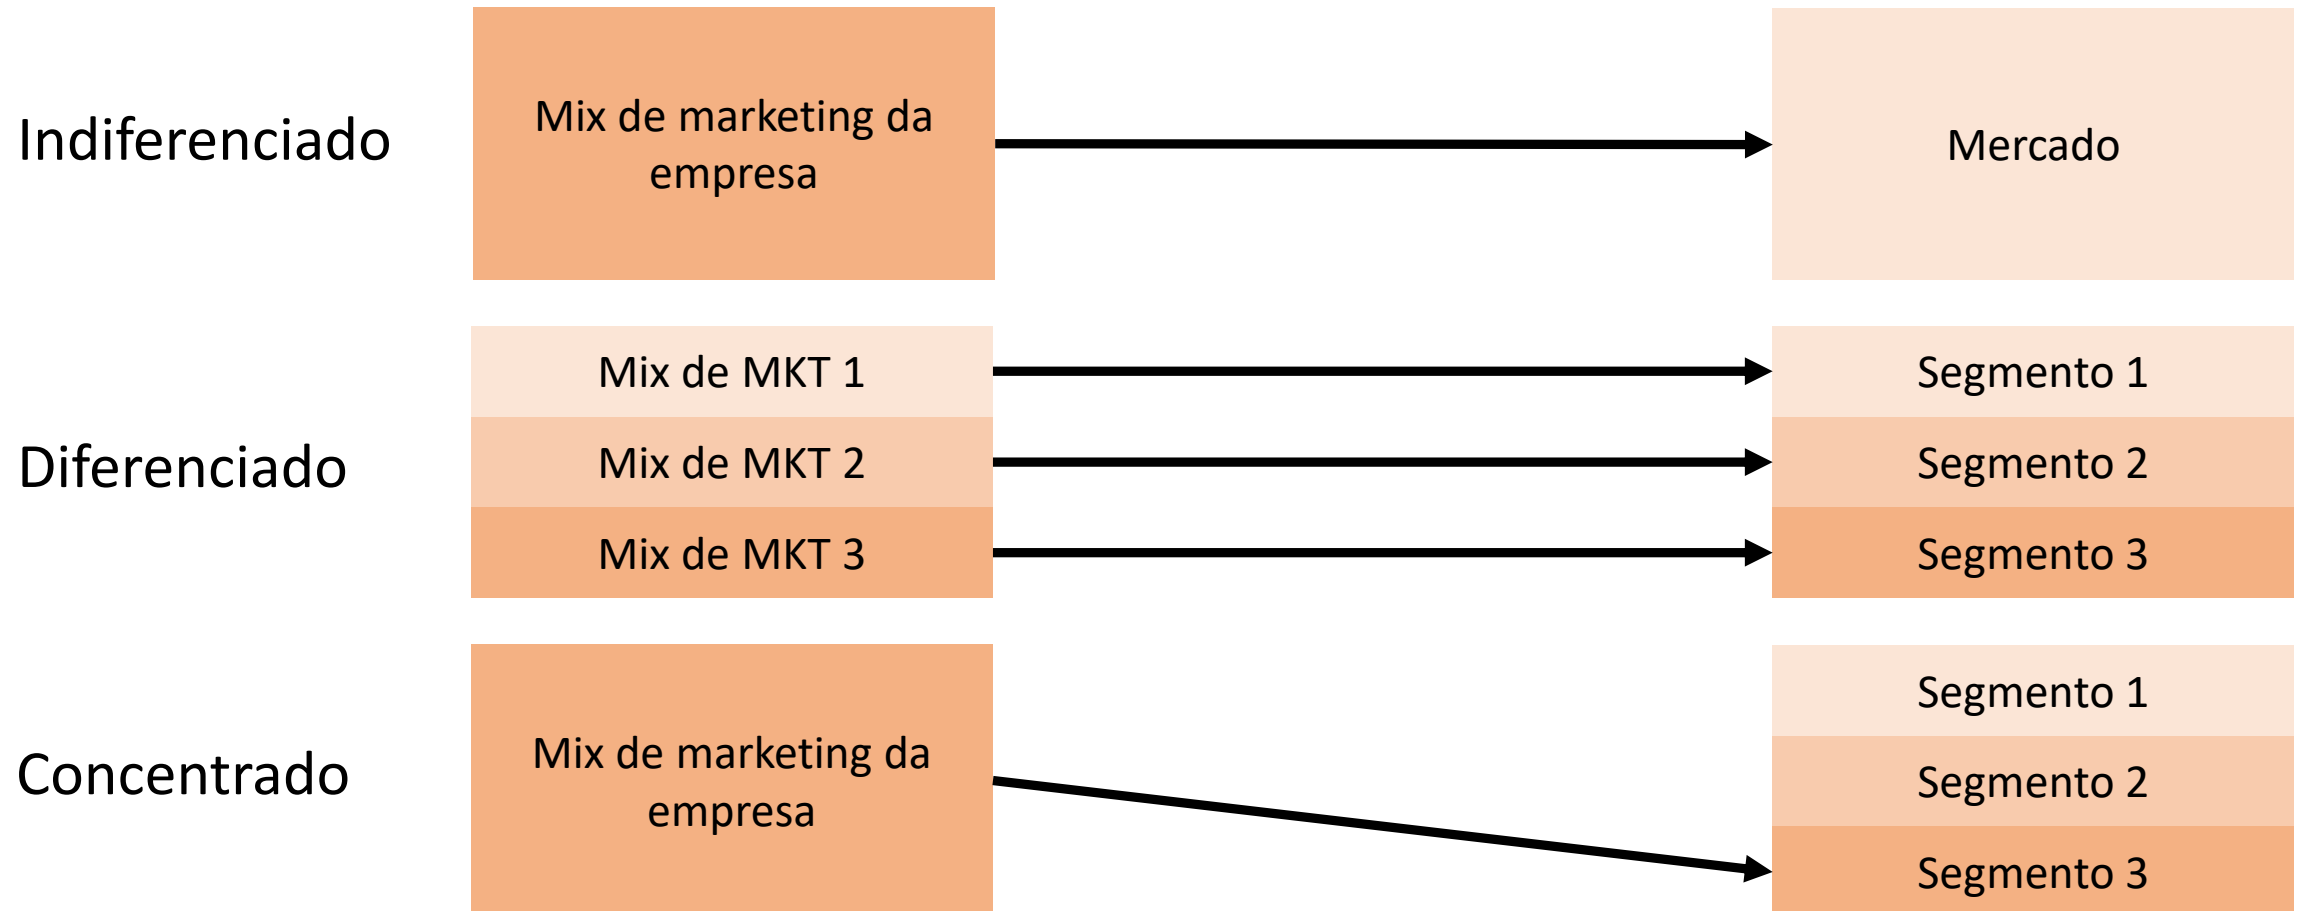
Indiferenciado

Mix de marketing da empresa

Mercado

Diferenciado

Mix de MKT 1

Mix de MKT 2

Mix de MKT 3

Segmento 1

Segmento 2

Segmento 3

Concentrado

Mix de marketing da empresa

Segmento 1

Segmento 2

Segmento 3